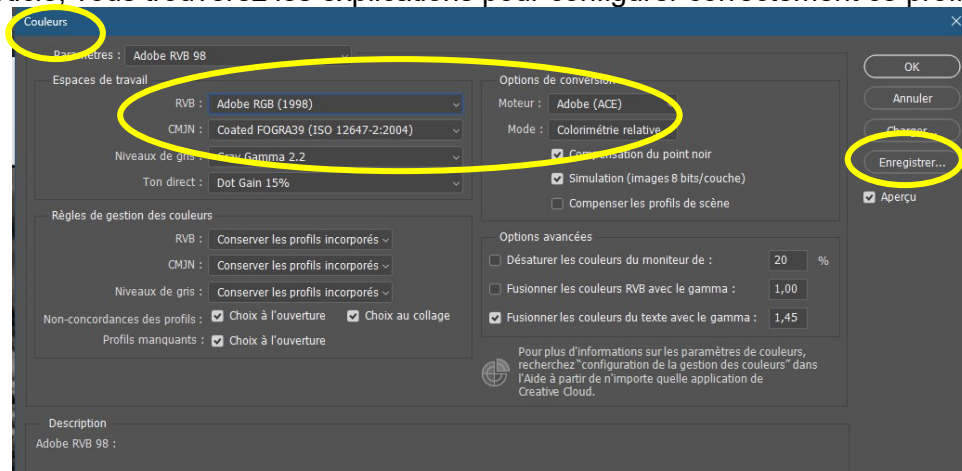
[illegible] vous trouverez les explications pour configurer correctement ce profi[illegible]

Couleurs

Paramètres : Adobe RVB 98

Espaces de travail
RVB : Adobe RGB (1998)
CMJN : Coated FOGRA39 (ISO 12647-2:2004)
Niveaux de gris : Gray Gamma 2.2
Ton direct : Dot Gain 15%

Règles de gestion des couleurs
RVB : Conserver les profils incorporés
CMJN : Conserver les profils incorporés
Niveaux de gris : Conserver les profils incorporés
Non-concordances des profils : Choix à l'ouverture Choix au collage
Profils manquants : Choix à l'ouverture

Options de conversion
Moteur : Adobe (ACE)
Mode : Colorimétrie relative
Compensation du point noir
Simulation (images 8 bits/couche)
Compenser les profils de scène

Options avancées
Désaturer les couleurs du moniteur de : 20 %
Fusionner les couleurs RVB avec le gamma : 1,00
Fusionner les couleurs du texte avec le gamma : 1,45

Pour plus d'informations sur les paramètres de couleurs, recherchez "configuration de la gestion des couleurs" dans l'Aide à partir de n'importe quelle application de Creative Cloud.

Description
Adobe RVB 98 :

OK
Annuler
Charger...
Enregistrer...
Aperçu